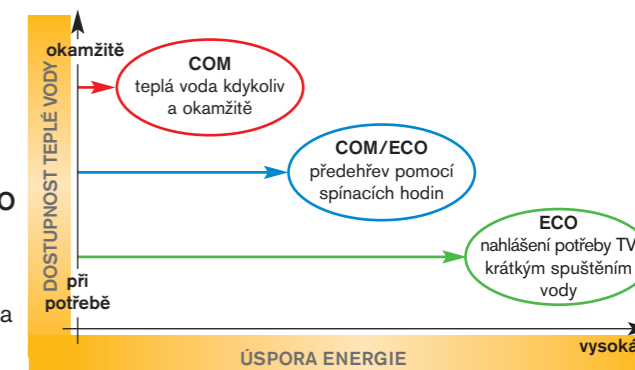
okamžitě

DOSTUPNOST TEPLÉ VODY

COM
teplá voda kdykoliv a okamžitě

COM/ECO
předehřev pomocí spínacích hodin

ECO
nahlášení potřeby TV krátkým spuštěním vody

při potřebě

o

a

ÚSPORA ENERGIE

vysoká